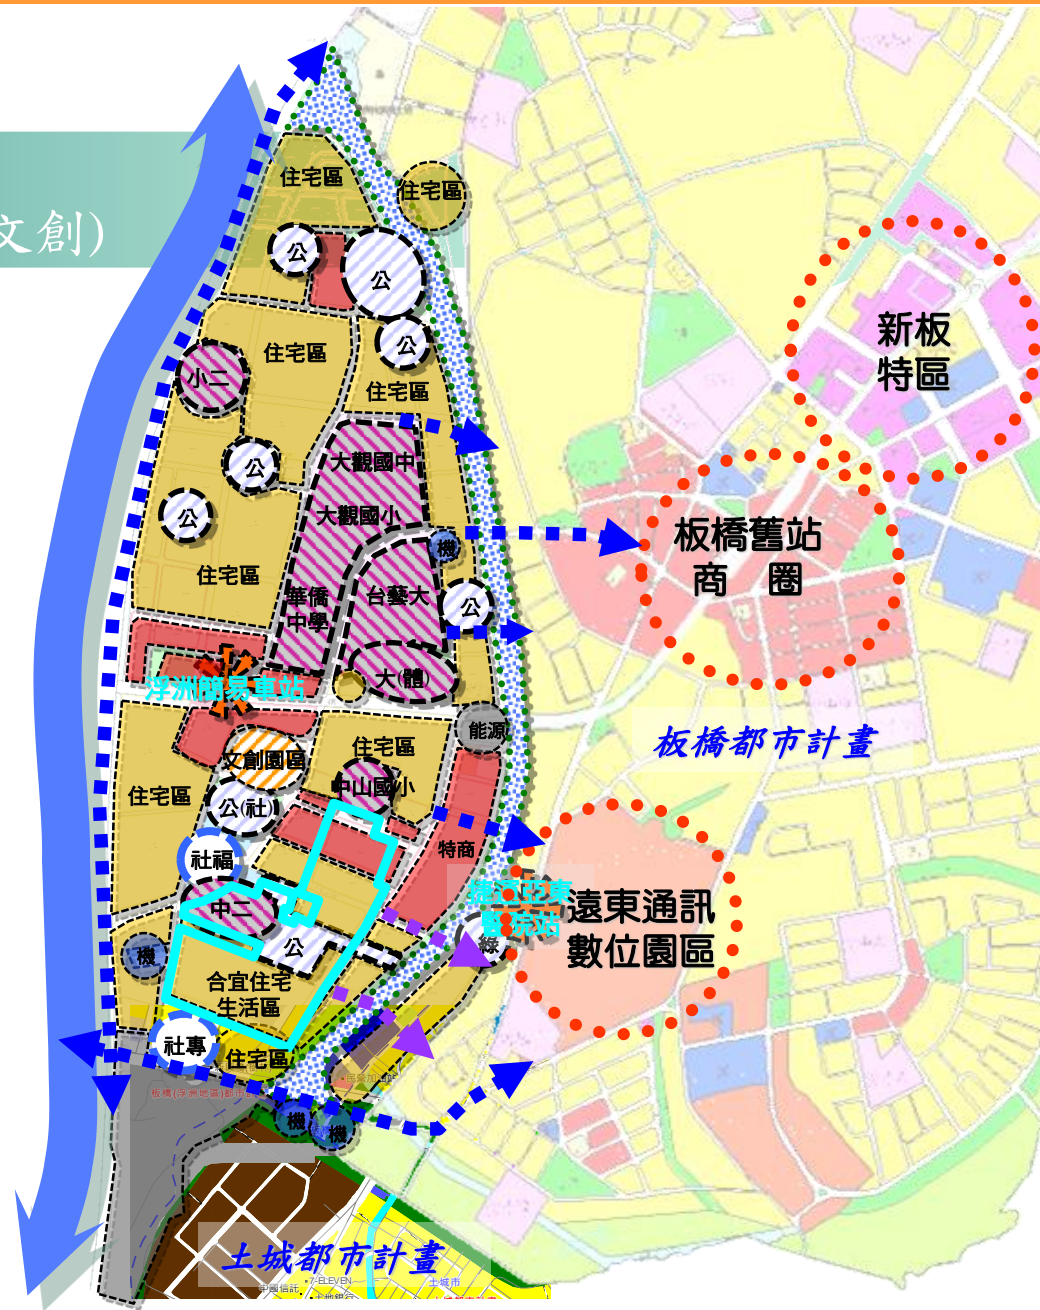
文創)

住宅區
住宅區
公
公
公
小二
住宅區
住宅區
公
大觀國中
公
大觀國小
機
住宅區
華僑中學
台藝大
公
大(體)
浮洲簡易車站
能源
住宅區
文創園區
中山國小
住宅區
公(社)
社福
特商
中二
公
捷運亞東醫院站
綠
機
合宜住宅生活區
社專
住宅區
機
機
新板特區
板橋舊站商圈
板橋都市計畫
遠東通訊數位園區
土城都市計畫